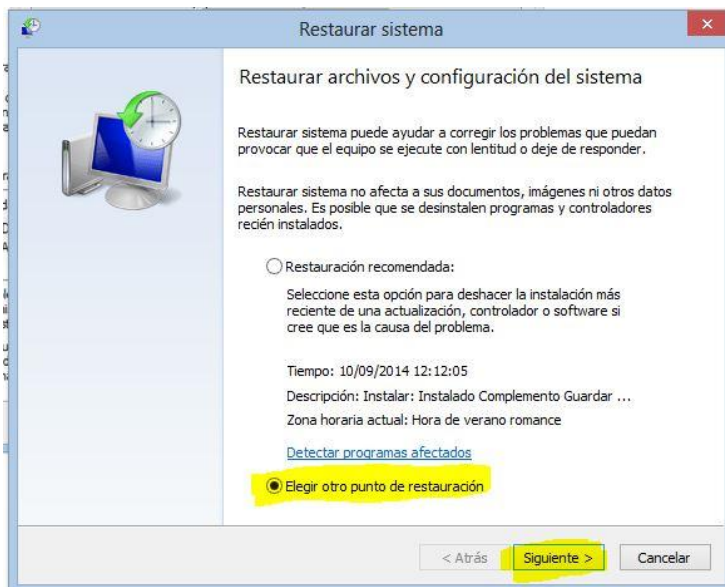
Restaurar sistema

Restaurar archivos y configuración del sistema

Restaurar sistema puede ayudar a corregir los problemas que puedan provocar que el equipo se ejecute con lentitud o deje de responder.

Restaurar sistema no afecta a sus documentos, imágenes ni otros datos personales. Es posible que se desinstalen programas y controladores recién instalados.

Restauración recomendada:

Seleccione esta opción para deshacer la instalación más reciente de una actualización, controlador o software si cree que es la causa del problema.

Tiempo: 10/09/2014 12:12:05

Descripción: Instalar: Instalado Complemento Guardar ...

Zona horaria actual: Hora de verano romance

Detectar programas afectados

Elegir otro punto de restauración

< Atrás

Siguiente >

Cancelar